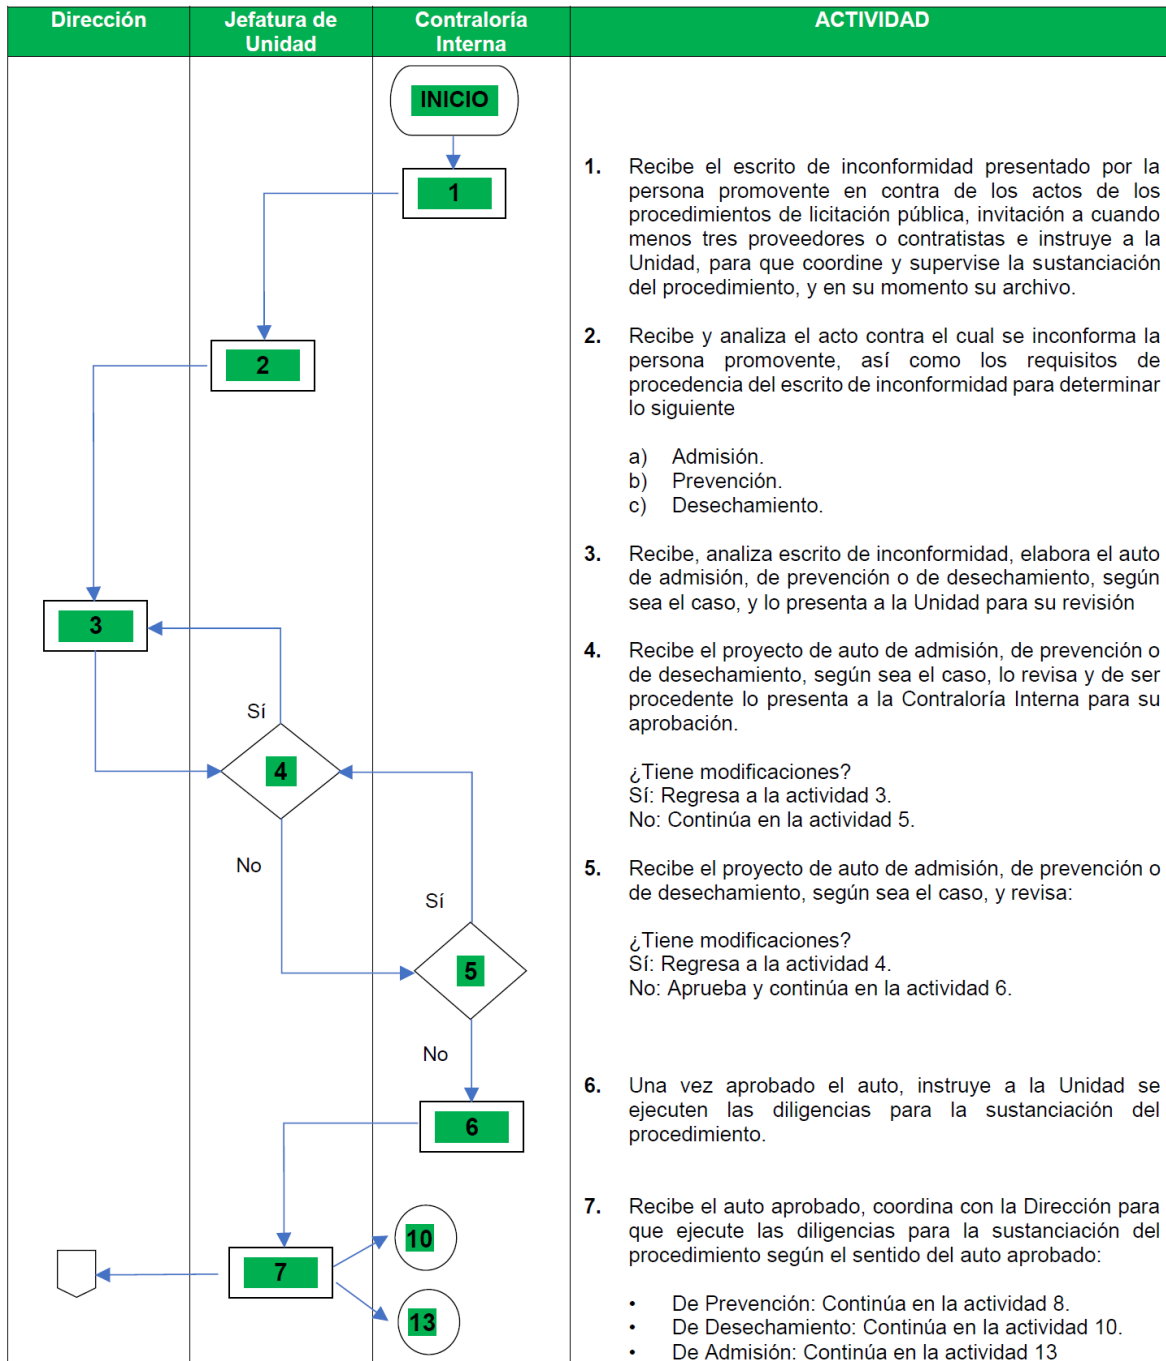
| Dirección | Jefatura de Unidad | Contraloría Interna | ACTIVIDAD |
|---|---|---|---|

INICIO

1

2

3

Sí

4

No

Sí

5

No

6

7

10

13

1. Recibe el escrito de inconformidad presentado por la persona promovente en contra de los actos de los procedimientos de licitación pública, invitación a cuando menos tres proveedores o contratistas e instruye a la Unidad, para que coordine y supervise la sustanciación del procedimiento, y en su momento su archivo.

2. Recibe y analiza el acto contra el cual se inconforma la persona promovente, así como los requisitos de procedencia del escrito de inconformidad para determinar lo siguiente

a) Admisión.
b) Prevención.
c) Desechamiento.

3. Recibe, analiza escrito de inconformidad, elabora el auto de admisión, de prevención o de desechamiento, según sea el caso, y lo presenta a la Unidad para su revisión

4. Recibe el proyecto de auto de admisión, de prevención o de desechamiento, según sea el caso, lo revisa y de ser procedente lo presenta a la Contraloría Interna para su aprobación.

¿Tiene modificaciones?
Sí: Regresa a la actividad 3.
No: Continúa en la actividad 5.

5. Recibe el proyecto de auto de admisión, de prevención o de desechamiento, según sea el caso, y revisa:

¿Tiene modificaciones?
Sí: Regresa a la actividad 4.
No: Aprueba y continúa en la actividad 6.

6. Una vez aprobado el auto, instruye a la Unidad se ejecuten las diligencias para la sustanciación del procedimiento.

7. Recibe el auto aprobado, coordina con la Dirección para que ejecute las diligencias para la sustanciación del procedimiento según el sentido del auto aprobado:

• De Prevención: Continúa en la actividad 8.
• De Desechamiento: Continúa en la actividad 10.
• De Admisión: Continúa en la actividad 13